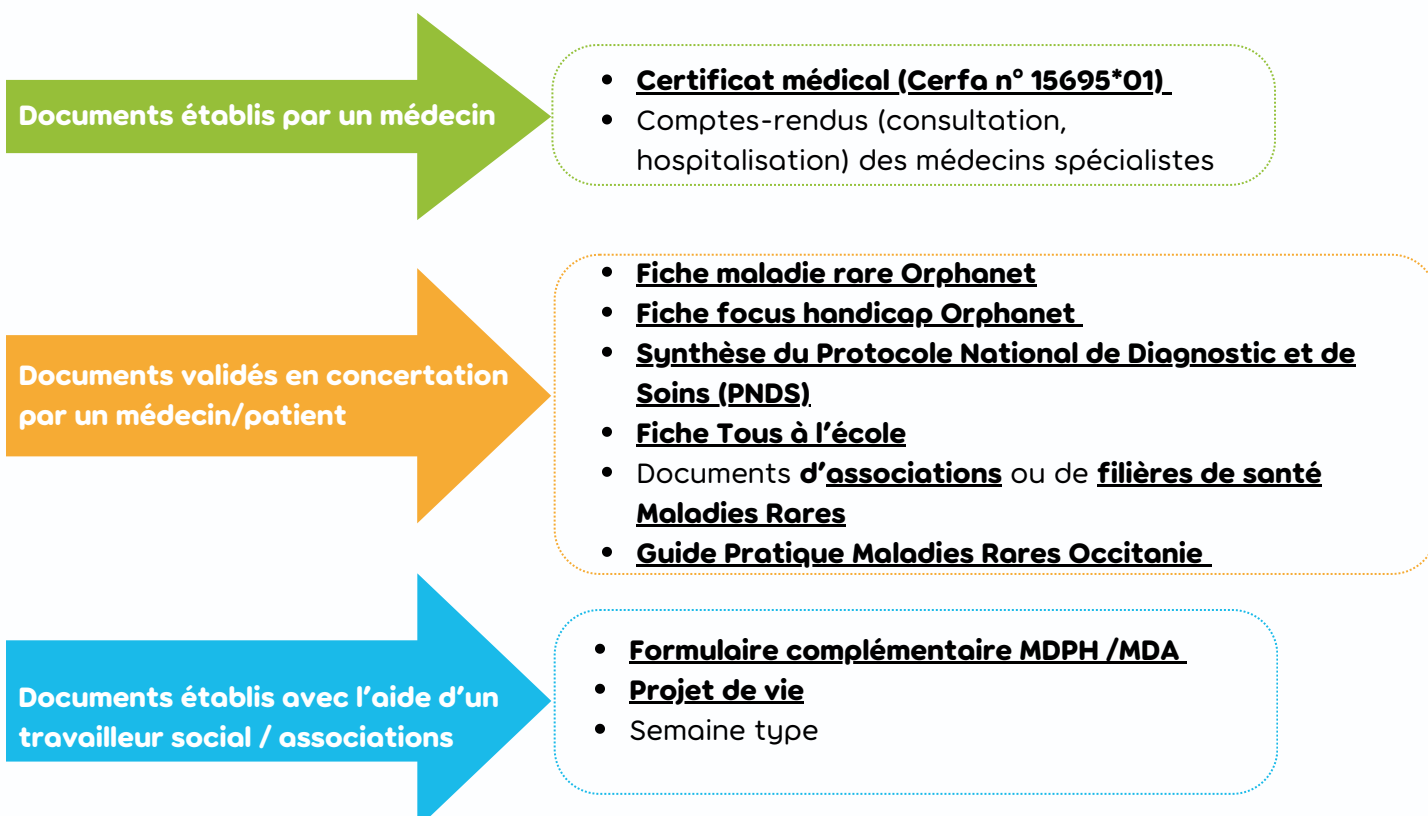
Documents établis par un médecin

- Certificat médical (Cerfa n° 15695*01)
- Comptes-rendus (consultation, hospitalisation) des médecins spécialistes

Documents validés en concertation par un médecin/patient

- Fiche maladie rare Orphanet
- Fiche focus handicap Orphanet
- Synthèse du Protocole National de Diagnostic et de Soins (PNDS)
- Fiche Tous à l'école
- Documents d'associations ou de filières de santé Maladies Rares
- Guide Pratique Maladies Rares Occitanie

Documents établis avec l'aide d'un travailleur social / associations

- Formulaire complémentaire MDPH /MDA
- Projet de vie
- Semaine type